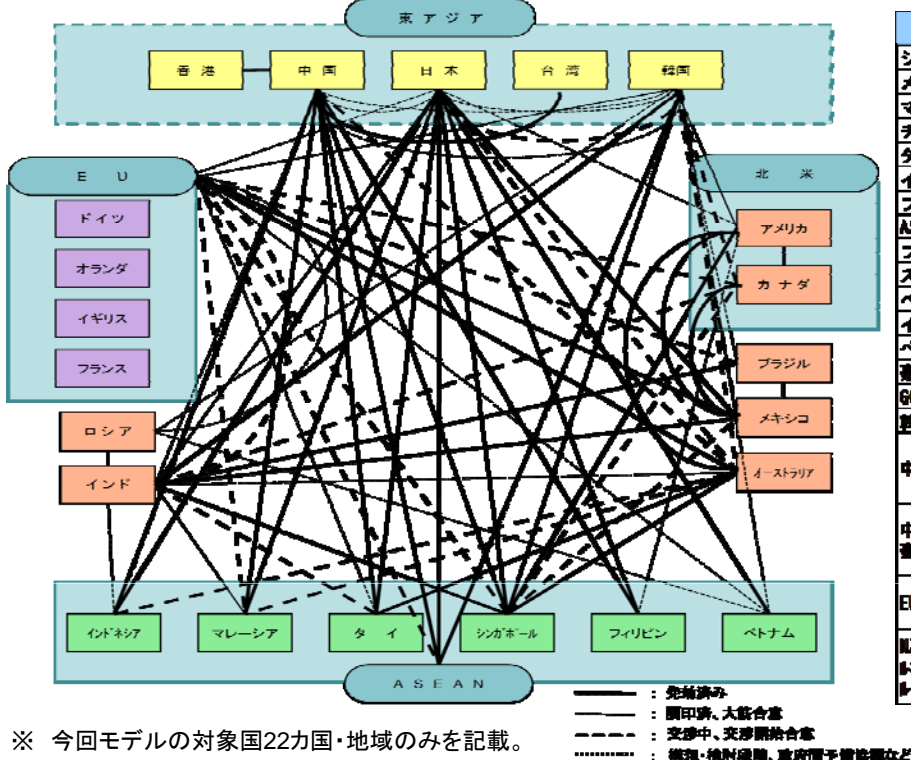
東アジア

香港
中国
日本
台湾
韓国

EU
ドイツ
オランダ
イギリス
フランス

北米
アメリカ
カナダ

ブラジル
メキシコ
オーストラリア

ロシア
インド

インドネシア
マレーシア
タイ
シンガポール
フィリピン
ベトナム

ASEAN

※ 今回モデルの対象国22カ国・地域のみを記載。

: 発効済み
: 署印済、大筋合意
: 交渉中、交渉開始合意
: 構想・検討段階、政府間予備協議立ど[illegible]